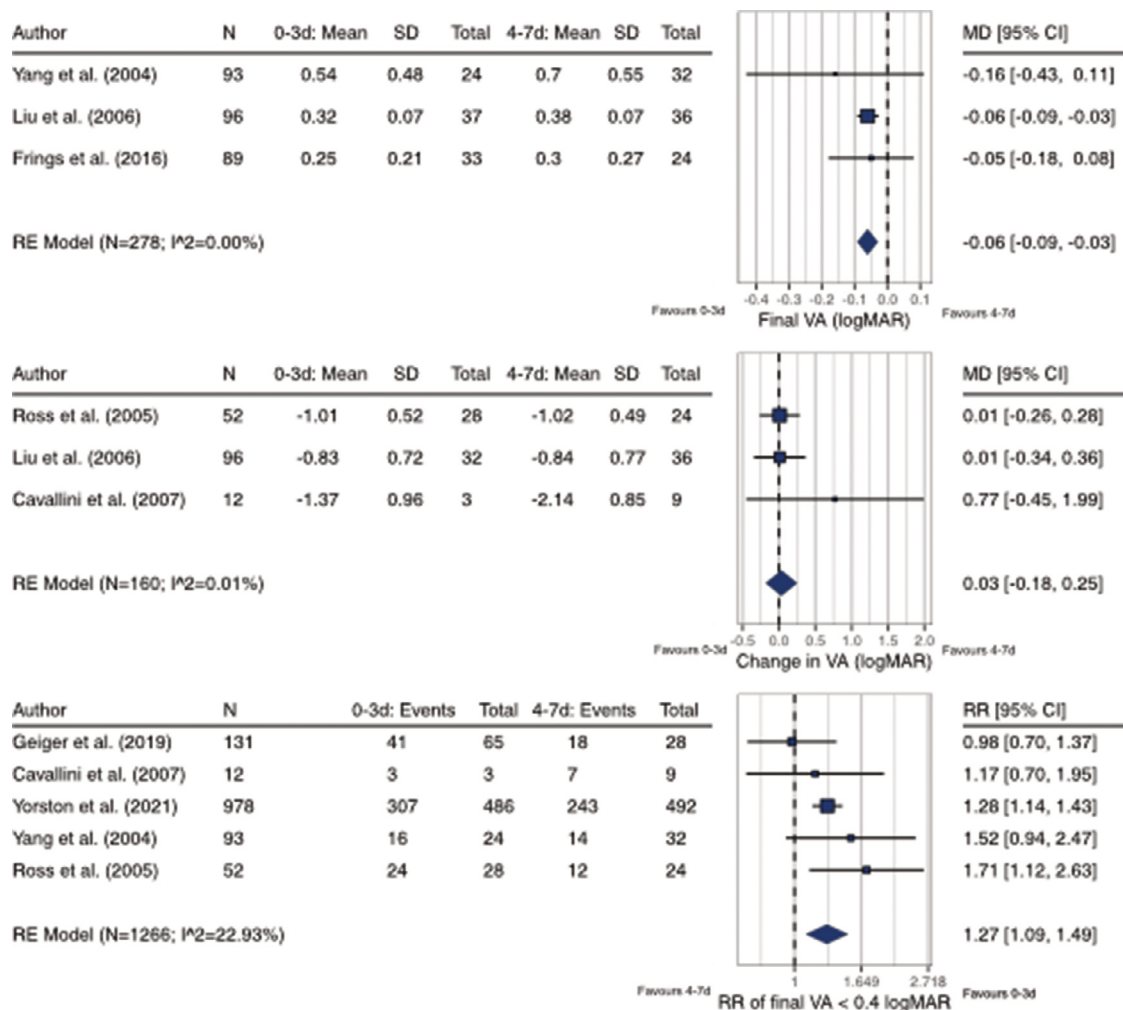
| Author | N | 0-3d: Mean | SD | Total | 4-7d: Mean | SD | Total | MD [95% CI] |
|---|---|---|---|---|---|---|---|---|
| Yang et al. (2004) | 93 | 0.54 | 0.48 | 24 | 0.7 | 0.55 | 32 | -0.16 [-0.43, 0.11] |
| Liu et al. (2006) | 96 | 0.32 | 0.07 | 37 | 0.38 | 0.07 | 36 | -0.06 [-0.09, -0.03] |
| Frings et al. (2016) | 89 | 0.25 | 0.21 | 33 | 0.3 | 0.27 | 24 | -0.05 [-0.18, 0.08] |
| RE Model (N=278; I^2=0.00%) | | | | | | | | -0.06 [-0.09, -0.03] |

-0.4 -0.3 -0.2 -0.1 0.0 0.1
Favours 0-3d Final VA (logMAR) Favours 4-7d

| Author | N | 0-3d: Mean | SD | Total | 4-7d: Mean | SD | Total | MD [95% CI] |
|---|---|---|---|---|---|---|---|---|
| Ross et al. (2005) | 52 | -1.01 | 0.52 | 28 | -1.02 | 0.49 | 24 | 0.01 [-0.26, 0.28] |
| Liu et al. (2006) | 96 | -0.83 | 0.72 | 32 | -0.84 | 0.77 | 36 | 0.01 [-0.34, 0.36] |
| Cavallini et al. (2007) | 12 | -1.37 | 0.96 | 3 | -2.14 | 0.85 | 9 | 0.77 [-0.45, 1.99] |
| RE Model (N=160; I^2=0.01%) | | | | | | | | 0.03 [-0.18, 0.25] |

-0.5 0.0 0.5 1.0 1.5 2.0
Favours 0-3d Change in VA (logMAR) Favours 4-7d

| Author | N | 0-3d: Events | Total | 4-7d: Events | Total | RR [95% CI] |
|---|---|---|---|---|---|---|
| Geiger et al. (2019) | 131 | 41 | 65 | 18 | 28 | 0.98 [0.70, 1.37] |
| Cavallini et al. (2007) | 12 | 3 | 3 | 7 | 9 | 1.17 [0.70, 1.95] |
| Yorston et al. (2021) | 978 | 307 | 486 | 243 | 492 | 1.28 [1.14, 1.43] |
| Yang et al. (2004) | 93 | 16 | 24 | 14 | 32 | 1.52 [0.94, 2.47] |
| Ross et al. (2005) | 52 | 24 | 28 | 12 | 24 | 1.71 [1.12, 2.63] |
| RE Model (N=1266; I^2=22.93%) | | | | | | 1.27 [1.09, 1.49] |

1 1.649 2.718
Favours 4-7d RR of final VA < 0.4 logMAR Favours 0-3d